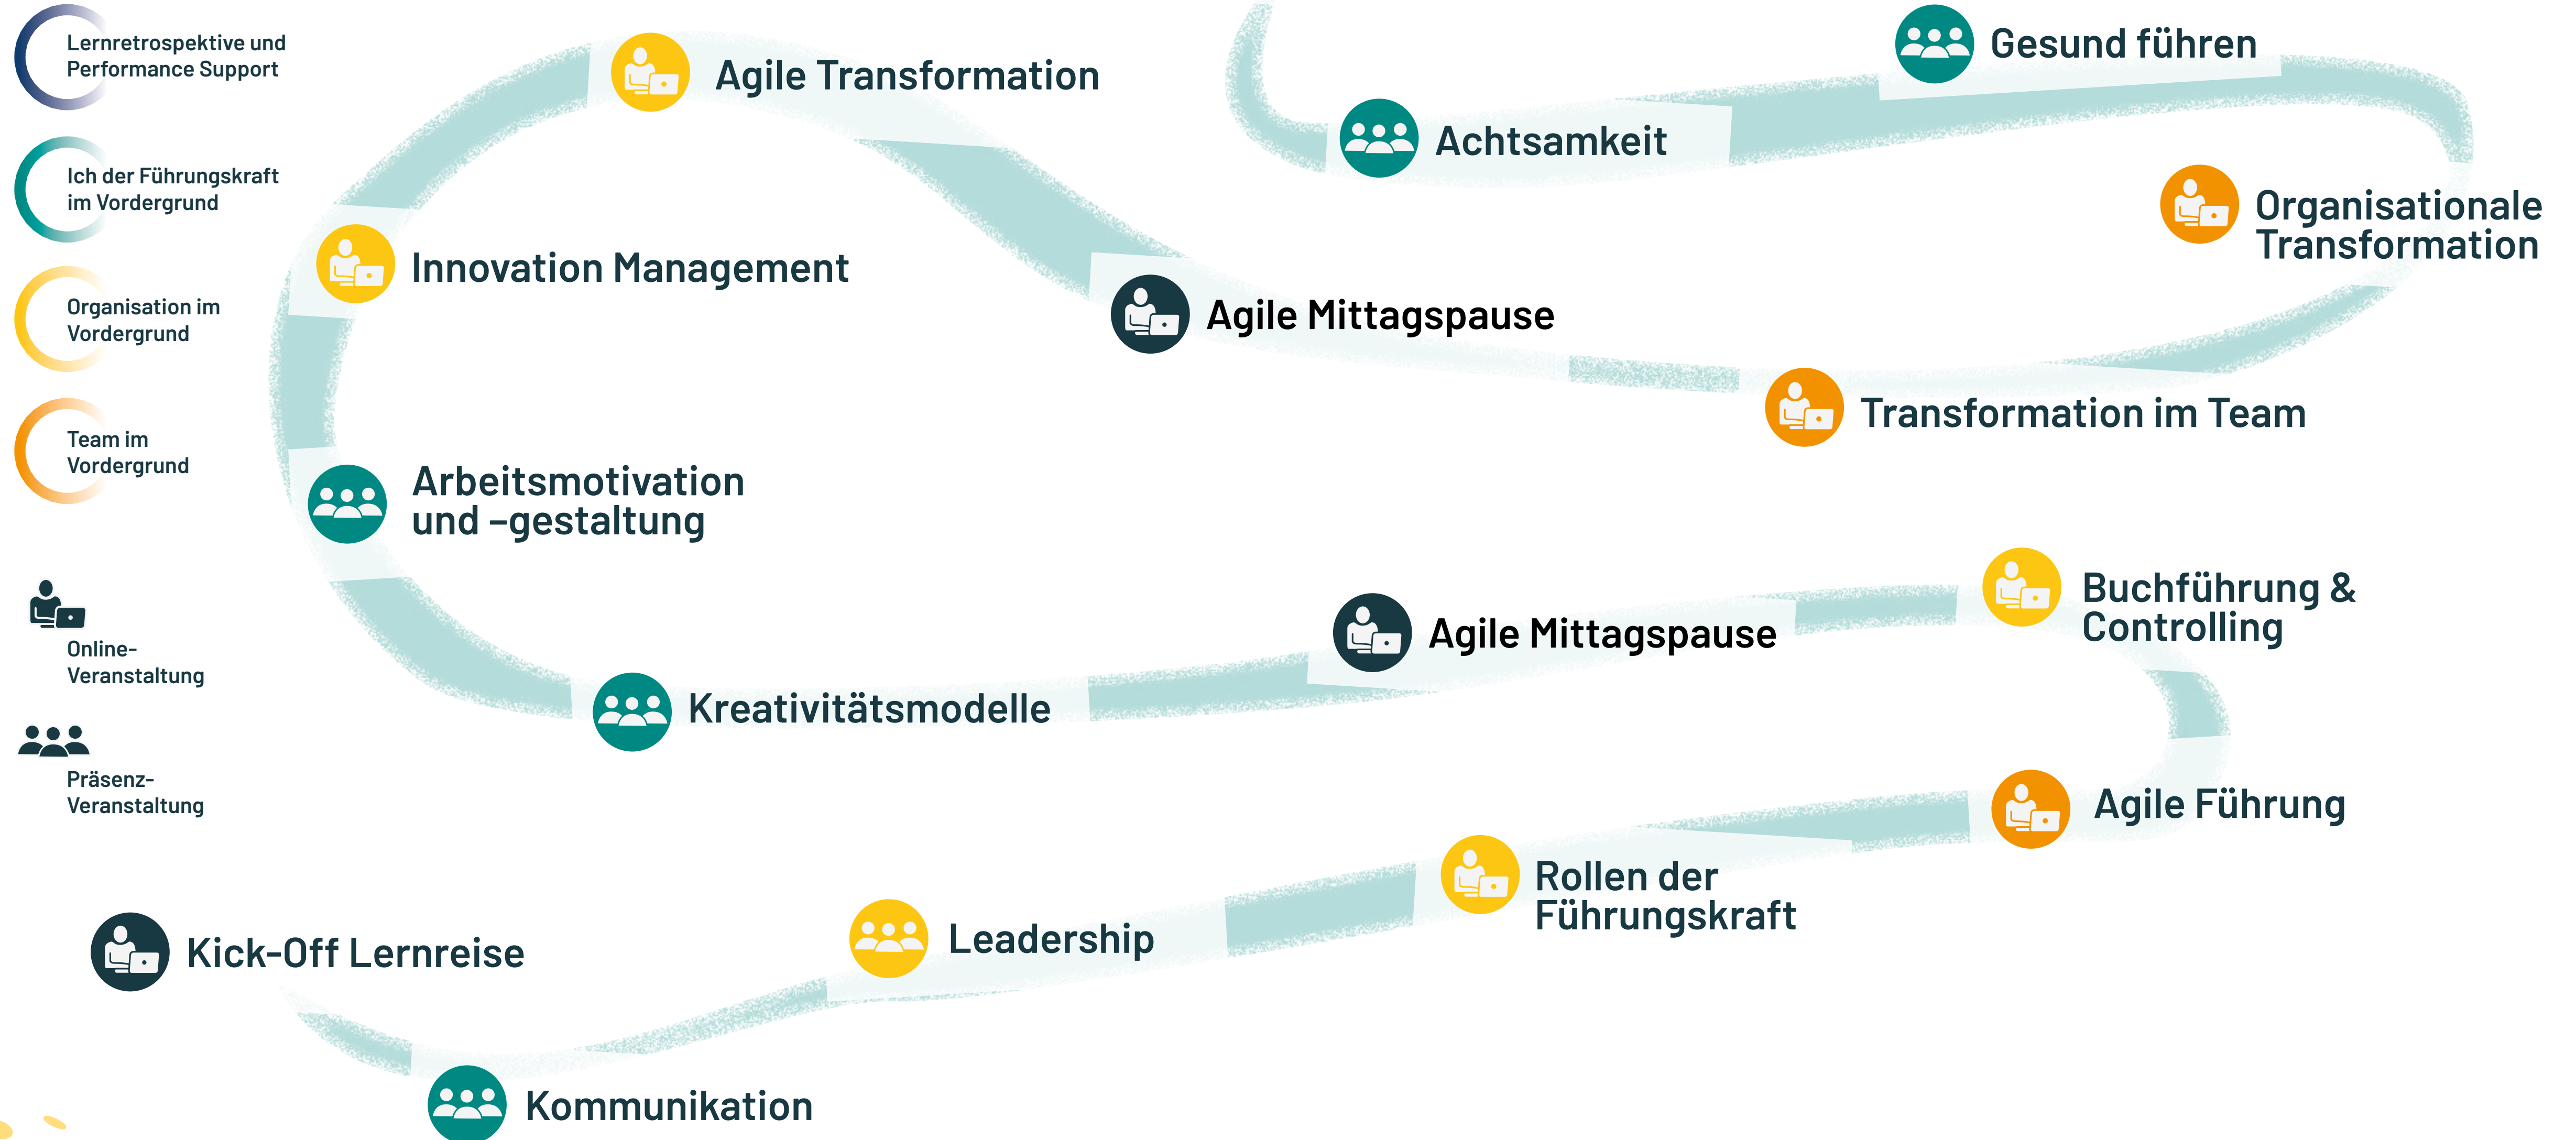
Lernretrospektive und Performance Support

Ich der Führungskraft im Vordergrund

Organisation im Vordergrund

Team im Vordergrund

Online-Veranstaltung

Präsenz-Veranstaltung

Agile Transformation

Achtsamkeit

Gesund führen

Innovation Management

Agile Mittagspause

Organisationale Transformation

Transformation im Team

Arbeitsmotivation und –gestaltung

Agile Mittagspause

Buchführung & Controlling

Kreativitätsmodelle

Agile Führung

Rollen der Führungskraft

Leadership

Kick-Off Lernreise

Kommunikation